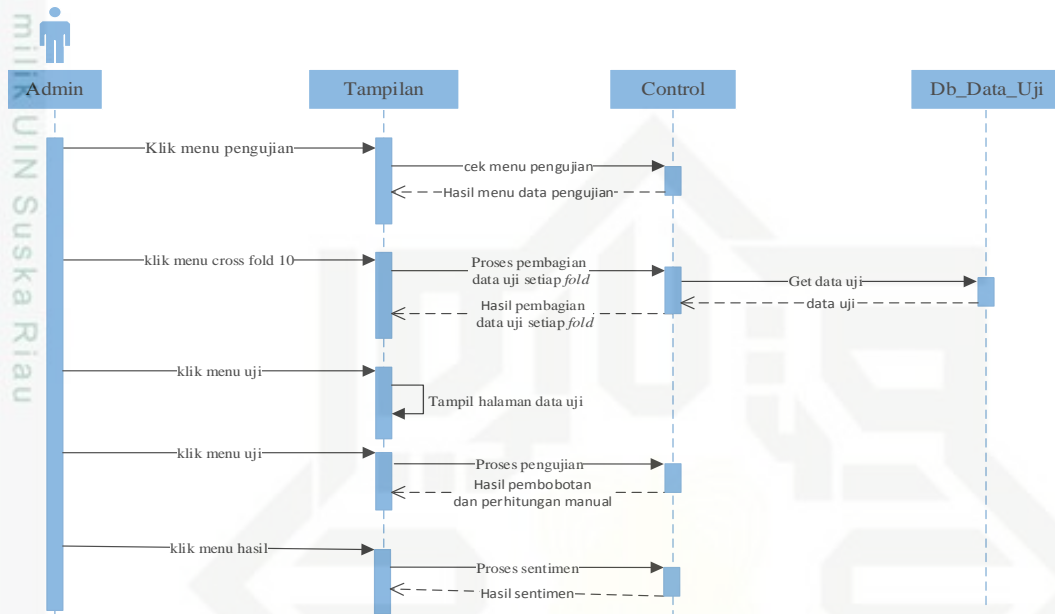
milik UIN Suska Riau

Admin

Tampilan

Control

Db_Data_Uji

Klik menu pengujian

cek menu pengujian

Hasil menu data pengujian

klik menu cross fold 10

Proses pembagian data uji setiap *fold*

Get data uji

data uji

Hasil pembagian data uji setiap *fold*

klik menu uji

Tampil halaman data uji

klik menu uji

Proses pengujian

Hasil pembobotan dan perhitungan manual

klik menu hasil

Proses sentimen

Hasil sentimen